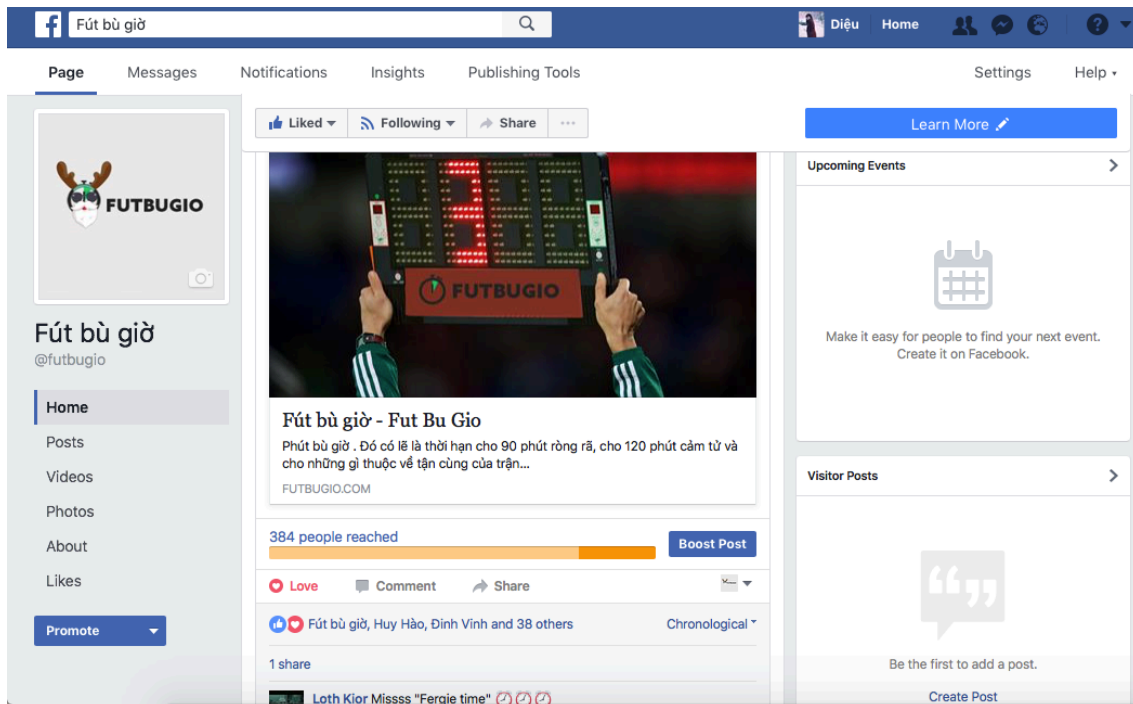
Fút bù giờ

Diệu Home

Page Messages Notifications Insights Publishing Tools Settings Help ▾

FUTBUGIO

Fút bù giờ
@futbugio

Home
Posts
Videos
Photos
About
Likes

Promote

Liked ▾ Following ▾ Share ···

FUTBUGIO

Fút bù giờ - Fut Bu Gio
Phút bù giờ . Đó có lẽ là thời hạn cho 90 phút ròng rã, cho 120 phút cảm tử và cho những gì thuộc về tận cùng của trận...
FUTBUGIO.COM

384 people reached
Boost Post

Love Comment Share

Fút bù giờ, Huy Hào, Đinh Vinh and 38 others
Chronological ▾

1 share

Loth Kior Missss "Fergie time"

Learn More

Upcoming Events

Make it easy for people to find your next event. Create it on Facebook.

Visitor Posts

Be the first to add a post.
Create Post